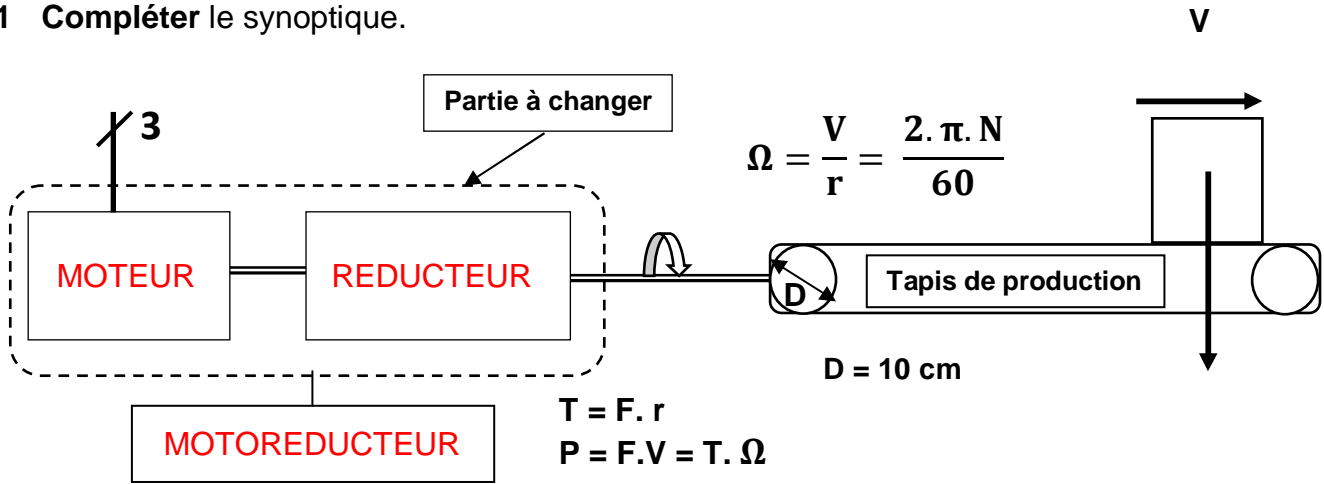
1 **Compléter** le synoptique.

V

Partie à changer

3

$\Omega = \frac{V}{r} = \frac{2.\pi.N}{60}$

MOTEUR

REDUCTEUR

D

Tapis de production

D = 10 cm

T = F. r

P = F.V = T. $\Omega$

MOTOREDUCTEUR